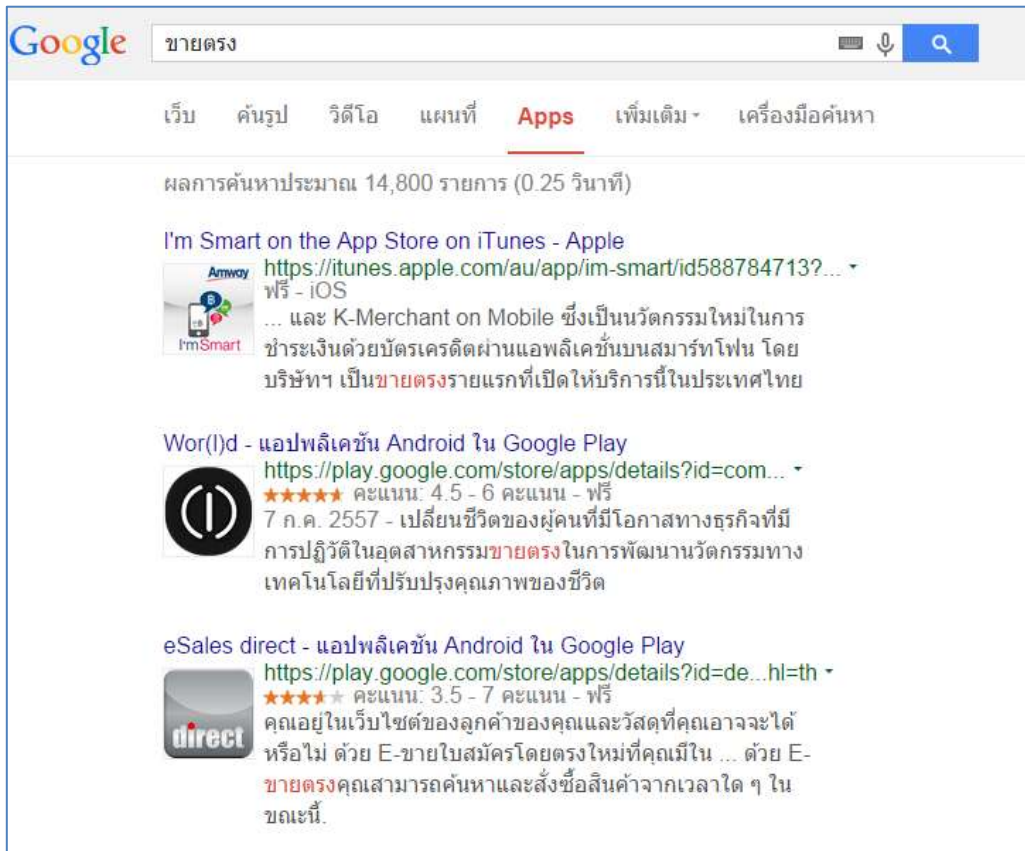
Google ขายตรง

เว็บ ค้นรูป วิดีโอ แผนที่ Apps เพิ่มเติม เครื่องมือค้นหา

ผลการค้นหาประมาณ 14,800 รายการ (0.25 วินาที)

I'm Smart on the App Store on iTunes - Apple
Amway
I'mSmart
https://itunes.apple.com/au/app/im-smart/id588784713?...
ฟรี - iOS
... และ K-Merchant on Mobile ซึ่งเป็นนวัตกรรมใหม่ในการชำระเงินด้วยบัตรเครดิตผ่านแอพลิเคชั่นบนสมาร์ทโฟน โดยบริษัทฯ เป็นขายตรงรายแรกที่เปิดให้บริการนี้ในประเทศไทย

Wor(l)d - แอปพลิเคชัน Android ใน Google Play
https://play.google.com/store/apps/details?id=com...
★★★★★ คะแนน: 4.5 - 6 คะแนน - ฟรี
7 ก.ค. 2557 - เปลี่ยนชีวิตของผู้คนที่มีโอกาสทางธุรกิจที่มีการปฏิวัติในอุตสาหกรรมขายตรงในการพัฒนานวัตกรรมทางเทคโนโลยีที่ปรับปรุงคุณภาพของชีวิต

eSales direct - แอปพลิเคชัน Android ใน Google Play
direct
https://play.google.com/store/apps/details?id=de...hl=th
★★★★★ คะแนน: 3.5 - 7 คะแนน - ฟรี
คุณอยู่ในเว็บไซต์ของลูกค้าของคุณและวัสดุที่คุณอาจจะได้หรือไม่ ด้วย E-ขายใบสมัครโดยตรงใหม่ที่คุณมีใน ... ด้วย E-ขายตรงคุณสามารถค้นหาและสั่งซื้อสินค้าจากเวลาใด ๆ ในขณะนี้.